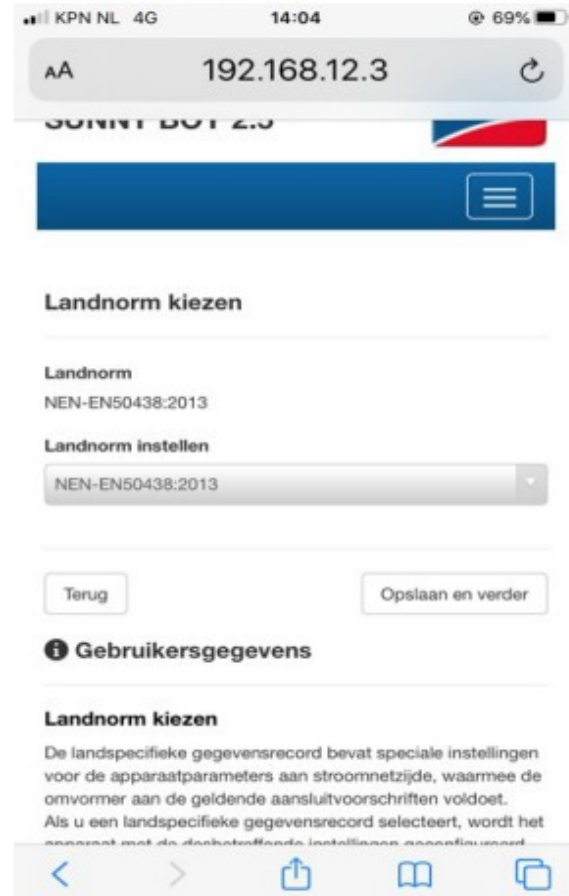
KPN NL 4G 14:04 69%

AA 192.168.12.3

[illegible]

Landnorm kiezen

Landnorm
NEN-EN50438:2013

Landnorm instellen
NEN-EN50438:2013

Terug

Opslaan en verder

Gebruikersgegevens

Landnorm kiezen

De landspecifieke gegevensrecord bevat speciale instellingen voor de apparaatparameters aan stroomnetzijde, waarmee de omvormer aan de geldende aansluitvoorschriften voldoet.
Als u een landspecifieke gegevensrecord selecteert, wordt het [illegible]